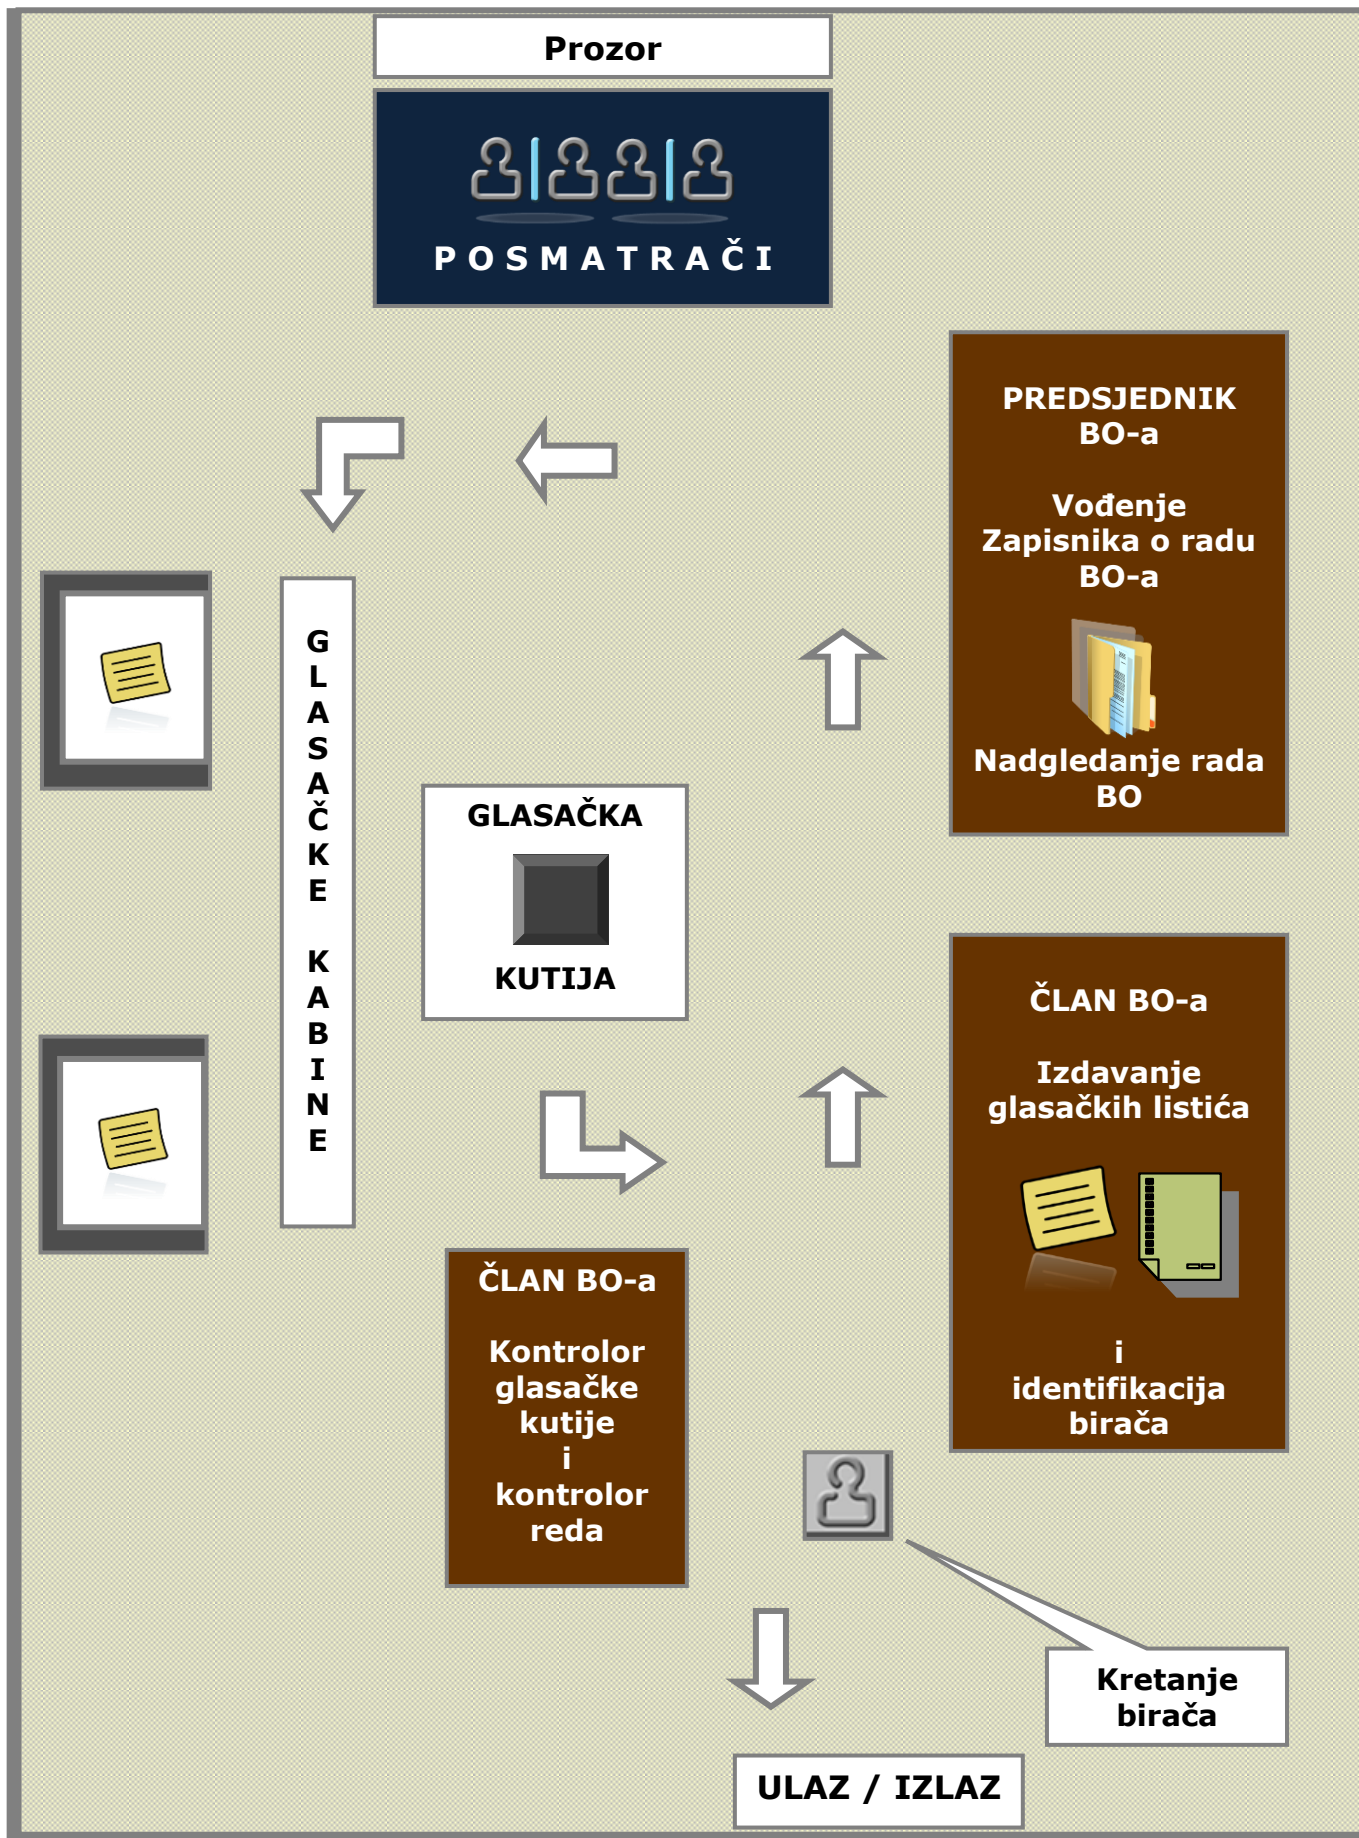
Prozor

POSMATRAČI

PREDSJEDNIK BO-a

Vođenje Zapisnika o radu BO-a

Nadgledanje rada BO

GLASAČKE KABINE

GLASAČKA

KUTIJA

ČLAN BO-a

Izdavanje glasačkih listića

i identifikacija birača

ČLAN BO-a

Kontrolor glasačke kutije i kontrolor reda

Kretanje birača

ULAZ / IZLAZ